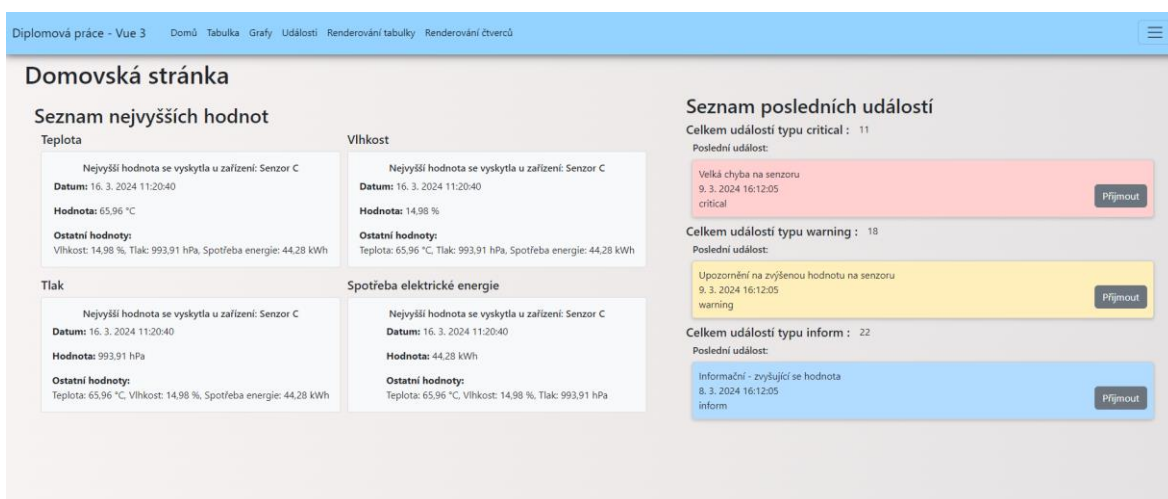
Diplomová práce - Vue 3 Domů Tabulka Grafy Události Renderování tabulky Renderování čtverců

Domovská stránka

Seznam nejvyšších hodnot

Teplota

Nejvyšší hodnota se vyskytla u zařízení: Senzor C
Datum: 16. 3. 2024 11:20:40
Hodnota: 65,96 °C
Ostatní hodnoty:
Vlhkost: 14,98 %, Tlak: 993,91 hPa, Spotřeba energie: 44,28 kWh

Vlhkost

Nejvyšší hodnota se vyskytla u zařízení: Senzor C
Datum: 16. 3. 2024 11:20:40
Hodnota: 14,98 %
Ostatní hodnoty:
Teplota: 65,96 °C, Tlak: 993,91 hPa, Spotřeba energie: 44,28 kWh

Tlak

Nejvyšší hodnota se vyskytla u zařízení: Senzor C
Datum: 16. 3. 2024 11:20:40
Hodnota: 993,91 hPa
Ostatní hodnoty:
Teplota: 65,96 °C, Vlhkost: 14,98 %, Spotřeba energie: 44,28 kWh

Spotřeba elektrické energie

Nejvyšší hodnota se vyskytla u zařízení: Senzor C
Datum: 16. 3. 2024 11:20:40
Hodnota: 44,28 kWh
Ostatní hodnoty:
Teplota: 65,96 °C, Vlhkost: 14,98 %, Tlak: 993,91 hPa

Seznam posledních událostí

Celkem událostí typu critical : 11
Poslední událost:
Velká chyba na senzoru
9. 3. 2024 16:12:05
critical
Přijmout

Celkem událostí typu warning : 18
Poslední událost:
Upozornění na zvýšenou hodnotu na senzoru
9. 3. 2024 16:12:05
warning
Přijmout

Celkem událostí typu inform : 22
Poslední událost:
Informační - zvyšující se hodnota
8. 3. 2024 16:12:05
inform
Přijmout